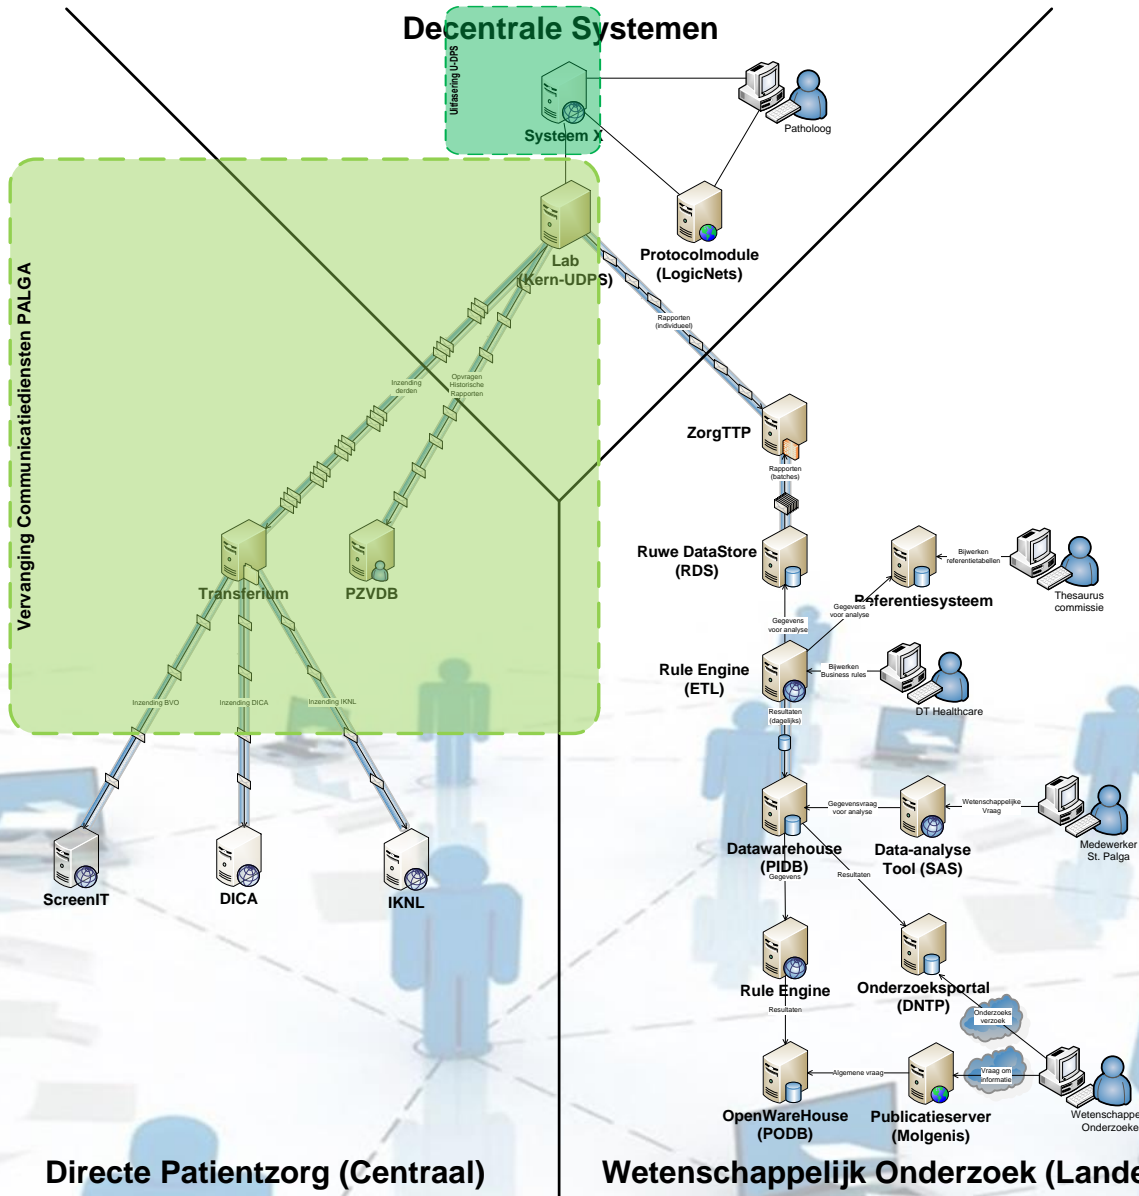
Decentrale Systemen

Uitfasering U-DPS

Systeem X

Patholoog

Protocolmodule (LogicNets)

Vervanging Communicatiediensten PALGA

Lab (Kern-UDPS)

Rapporten (individueel)

Inzending derden

Opvragen Historische Rapporten

ZorgTTP

Rapporten (batches)

Transferium

PZVDB

Ruwe DataStore (RDS)

Referentiesysteem

Bijwerken referentietabellen

Thesaurus commissie

Gegevens voor analyse

Gegevens voor analyse

Rule Engine (ETL)

Bijwerken Business rules

DT Healthcare

Resultaten (dagelijks)

Inzending BVO

Inzending DICA

Inzending IKNL

Datawarehouse (PIDB)

Gegevensvraag voor analyse

Data-analyse Tool (SAS)

Wetenschappelijke Vraag

Medewerker St. Palga

ScreenIT

DICA

IKNL

Gegevens

Resultaten

Rule Engine

Onderzoeksportal (DNTP)

Onderzoeks verzoek

Resultaten

OpenWareHouse (PODB)

Algemene vraag

Publicatieserver (Molgenis)

Vraag om informatie

Wetenschappe Onderzoeke

Directe Patientzorg (Centraal)

Wetenschappelijk Onderzoek (Lande